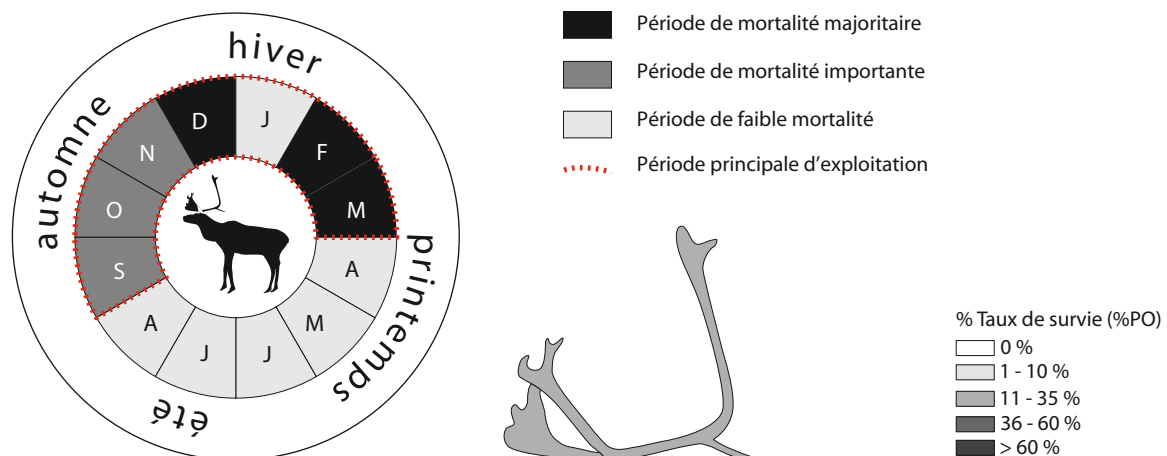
hiver
automne
printemps
été
D
J
F
M
A
M
J
J
A
S
O
N

Période de mortalité majoritaire
Période de mortalité importante
Période de faible mortalité
Période principale d'exploitation

% Taux de survie (%PO)
0 %
1 - 10 %
11 - 35 %
36 - 60 %
> 60 %